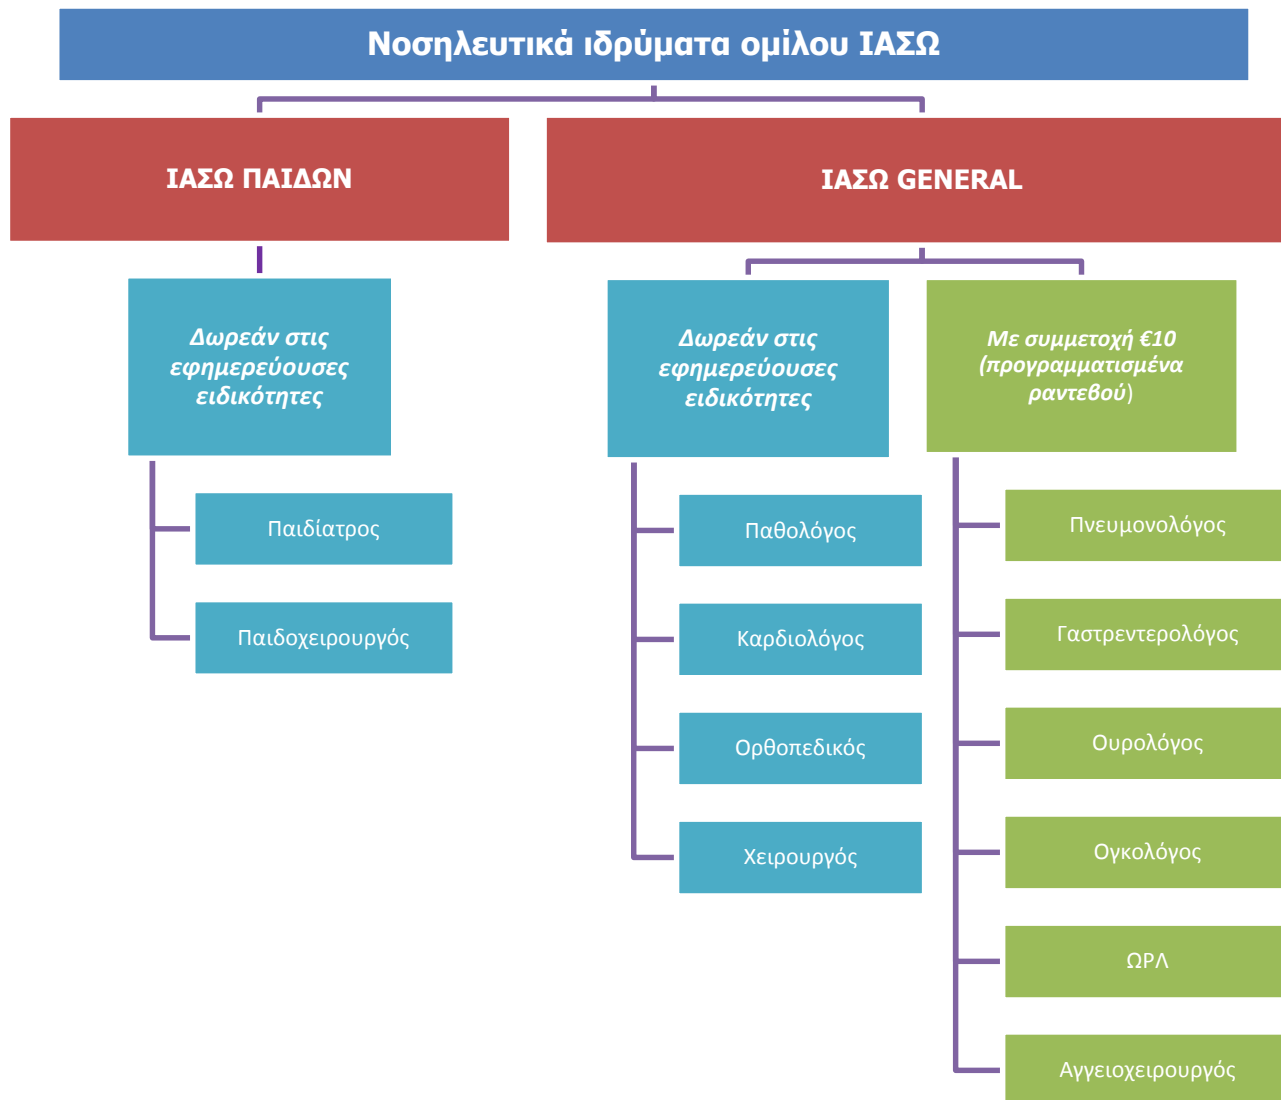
Νοσηλευτικά ιδρύματα ομίλου ΙΑΣΩ

ΙΑΣΩ ΠΑΙΔΩΝ

ΙΑΣΩ GENERAL

Δωρεάν στις εφημερεύουσες ειδικότητες

Παιδίατρος

Παιδοχειρουργός

Δωρεάν στις εφημερεύουσες ειδικότητες

Παθολόγος

Καρδιολόγος

Ορθοπεδικός

Χειρουργός

Με συμμετοχή €10 (προγραμματισμένα ραντεβού)

Πνευμονολόγος

Γαστρεντερολόγος

Ουρολόγος

Ογκολόγος

ΩΡΛ

Αγγειοχειρουργός